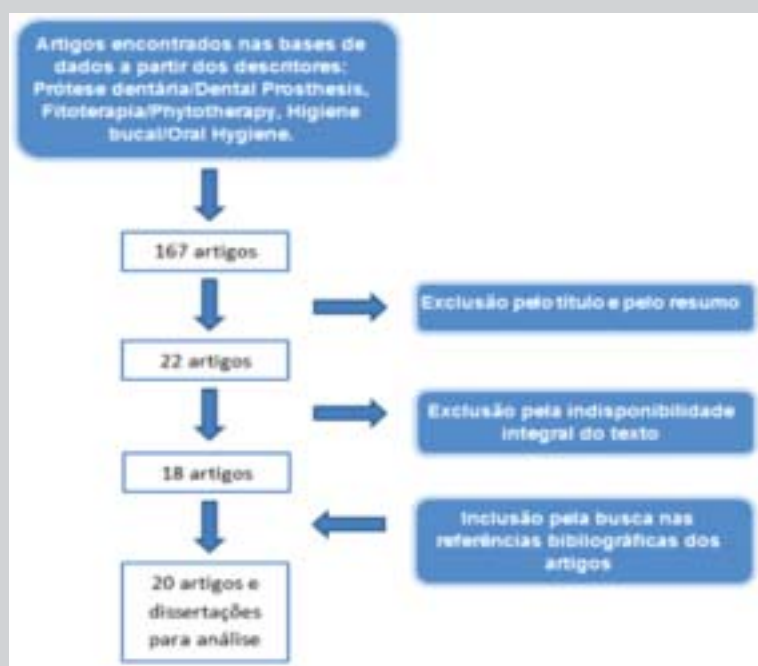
Artigos encontrados nas bases de dados a partir dos descritores: Prótese dentária/Dental Prosthesis, Fitoterapia/Phytotherapy, Higiene bucal/Oral Hygiene.

167 artigos

Exclusão pelo título e pelo resumo

22 artigos

Exclusão pela indisponibilidade integral do texto

18 artigos

Inclusão pela busca nas referências bibliográficas dos artigos

20 artigos e dissertações para análise